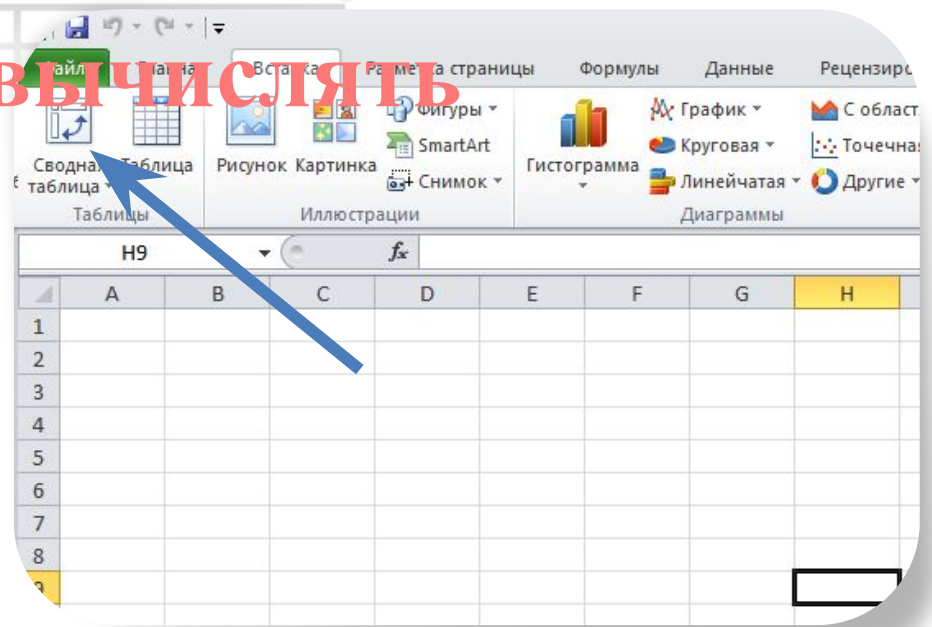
вычислять

Файл | Главная | Вставка | Разметка страницы | Формулы | Данные | Рецензиро

Сводная таблица | Таблица | Рисунок | Картинка | Фигуры | SmartArt | Снимок | Гистограмма | График | Круговая | Линейчатая | С област | Точечная | Другие

Таблицы | Иллюстрации | Диаграммы

H9 | $f_x$

| | A | B | C | D | E | F | G | H |
|---|---|---|---|---|---|---|---|---|
| 1 | | | | | | | | |
| 2 | | | | | | | | |
| 3 | | | | | | | | |
| 4 | | | | | | | | |
| 5 | | | | | | | | |
| 6 | | | | | | | | |
| 7 | | | | | | | | |
| 8 | | | | | | | | |
| 9 | | | | | | | | |